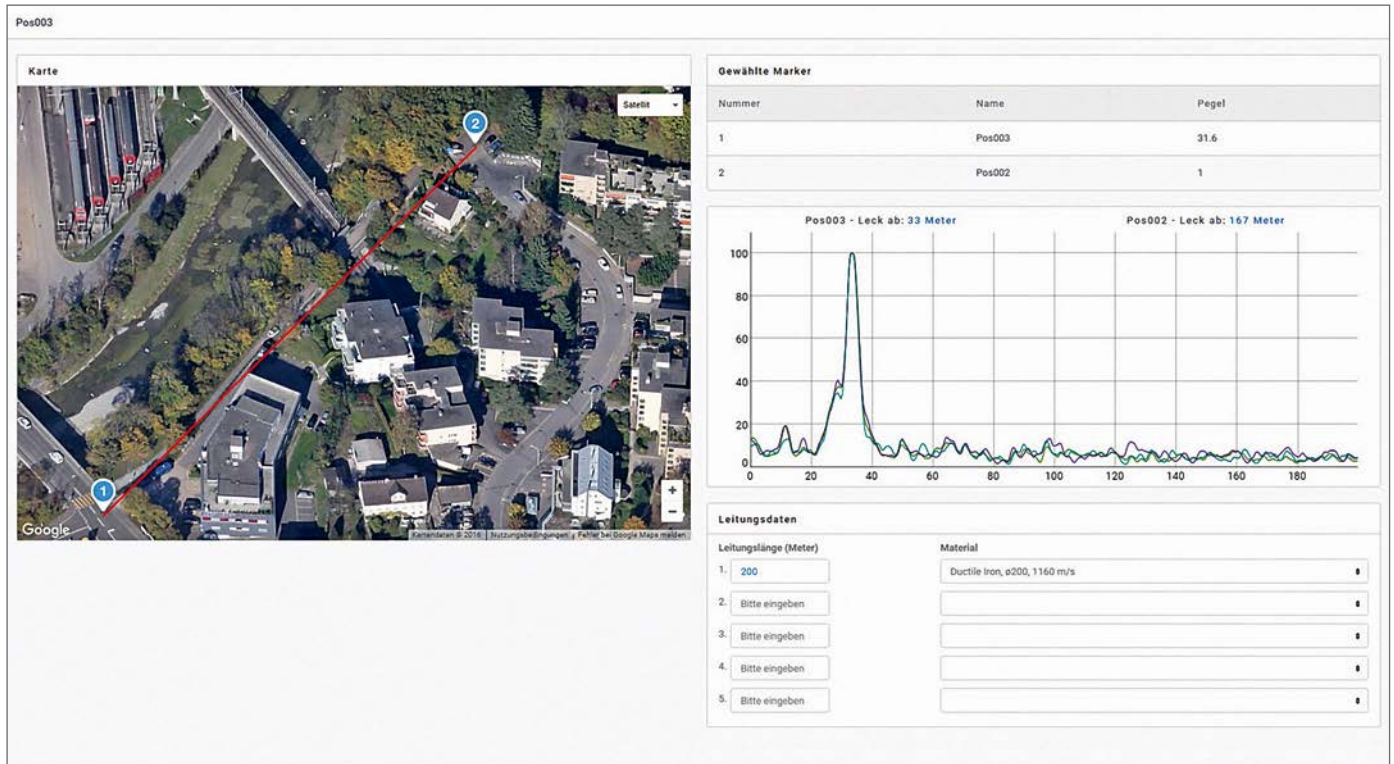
Pos003

Karte

Satellit

2

1

Google

Kartendaten © 2016 | Nutzungsbedingungen | Fehler bei Google Maps melden

+

−

Gewählte Marker

| Nummer | Name | Pegel |
|---|---|---|
| 1 | Pos003 | 31.6 |
| 2 | Pos002 | 1 |

Pos003 - Leck ab: 33 Meter

Pos002 - Leck ab: 167 Meter

100
80
60
40
20
0

0 20 40 60 80 100 120 140 160 180

Leitungsdaten

Leitungslänge (Meter)

Material

1. 200

Ductile Iron, ø200, 1160 m/s

2. Bitte eingeben

3. Bitte eingeben

4. Bitte eingeben

5. Bitte eingeben